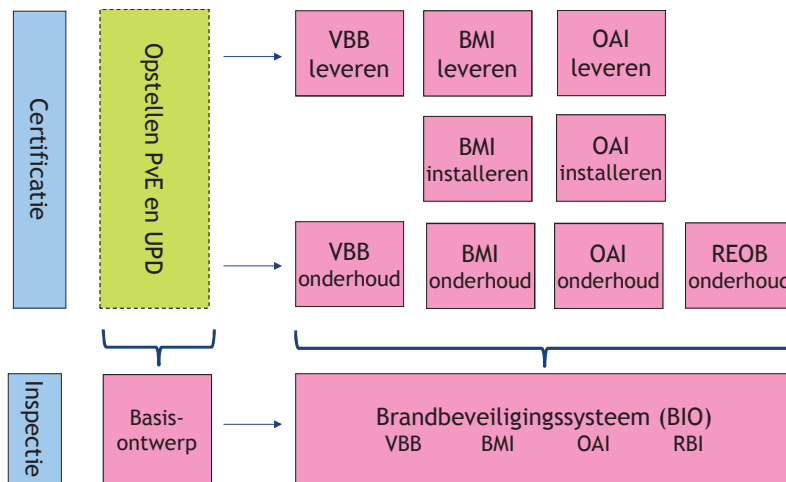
Certificatie

Opstellen PvE en UPD

VBB leveren

BMI leveren

OAI leveren

BMI installeren

OAI installeren

VBB onderhoud

BMI onderhoud

OAI onderhoud

REOB onderhou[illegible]

Inspectie

Basis-ontwerp

Brandbeveiligingssysteem (BIO)
VBB BMI OAI RBI